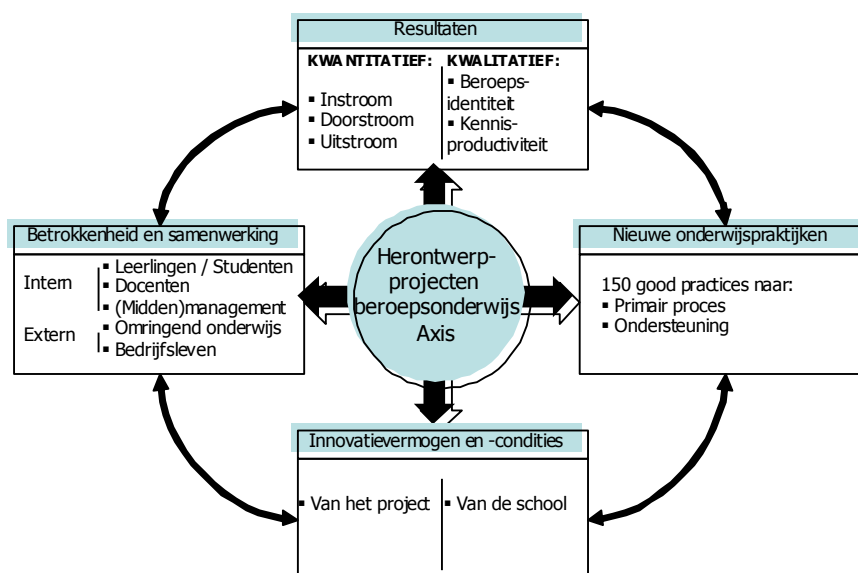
Resultaten

KWANTITATIEF:
▪ Instroom
▪ Doorstroom
▪ Uitstroom

KWALITATIEF:
▪ Beroepsidentiteit
▪ Kennisproductiviteit

Betrokkenheid en samenwerking

Intern
▪ Leerlingen / Studenten
▪ Docenten
▪ (Midden)management

Extern
▪ Omringend onderwijs
▪ Bedrijfsleven

Herontwerpprojecten beroepsonderwijs Axis

Nieuwe onderwijspraktijken

150 good practices naar:
▪ Primair proces
▪ Ondersteuning

Innovatievermogen en -condities

▪ Van het project
▪ Van de school